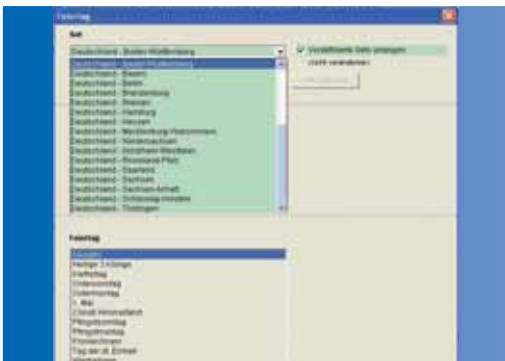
Feiertag

Set

Deutschland - Baden-Württemberg

Vordefinierte Sets anzeigen

(Set verändern)

Deutschland - Baden-Württemberg
Deutschland - Bayern
Deutschland - Berlin
Deutschland - Brandenburg
Deutschland - Bremen
Deutschland - Hamburg
Deutschland - Hessen
Deutschland - Mecklenburg-Vorpommern
Deutschland - Niedersachsen
Deutschland - Nordrhein-Westfalen
Deutschland - Rheinland-Pfalz
Deutschland - Saarland
Deutschland - Sachsen
Deutschland - Sachsen-Anhalt
Deutschland - Schleswig-Holstein
Deutschland - Thüringen

Feiertag

Neujahr
Heilige 3 Könige
Karfreitag
Ostersonntag
Ostermontag
1. Mai
Christi Himmelfahrt
Pfingstsonntag
Pfingstmontag
Fronleichnam
Tag der dt. Einheit
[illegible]